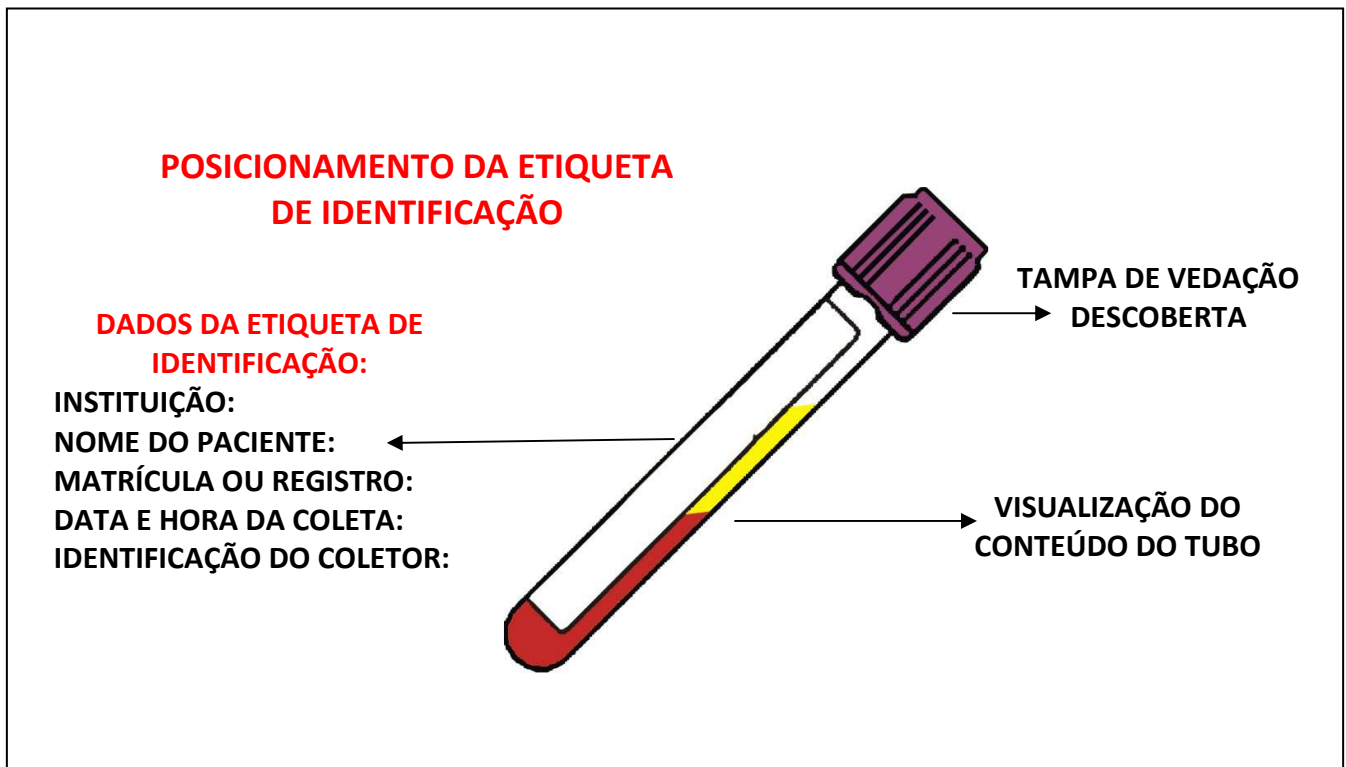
POSICIONAMENTO DA ETIQUETA DE IDENTIFICAÇÃO

TAMPA DE VEDAÇÃO DESCOBERTA

DADOS DA ETIQUETA DE IDENTIFICAÇÃO:
INSTITUIÇÃO:
NOME DO PACIENTE:
MATRÍCULA OU REGISTRO:
DATA E HORA DA COLETA:
IDENTIFICAÇÃO DO COLETOR:

VISUALIZAÇÃO DO CONTEÚDO DO TUBO